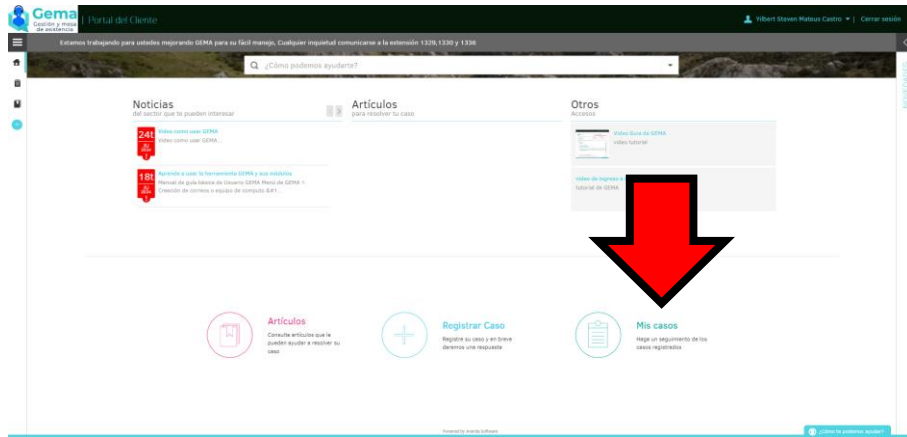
Gema
Gestión y mesa de asistencia
Portal del Cliente

Yilbert Steven Mateus Castro | Cerrar sesión

Estamos trabajando para ustedes mejorando GEMA para su fácil manejo, Cualquier inquietud comunicarse a la extensión 1329,1330 y 1336

¿Cómo podemos ayudarte?

Noticias
del sector que te pueden interesar

24t
Video como usar GEMA
Video como usar GEMA ...

18t
Aprende a usar la herramienta GEMA y sus módulos
Manual de guía básica de Usuario GEMA Menú de GEMA 1. Creación de correos o equipo de computo &#1...

Artículos
para resolver tu caso

Otros
Accesos

Video Guia de GEMA
video tutorial

video de ingreso a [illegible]
tutorial de GEMA

Artículos
Consulte artículos que le pueden ayudar a resolver su caso

Registrar Caso
Registre su caso y en breve daremos una respuesta

Mis casos
Haga un seguimiento de los casos registrados

Powered by Aranda Software

¿Cómo te podemos ayudar?